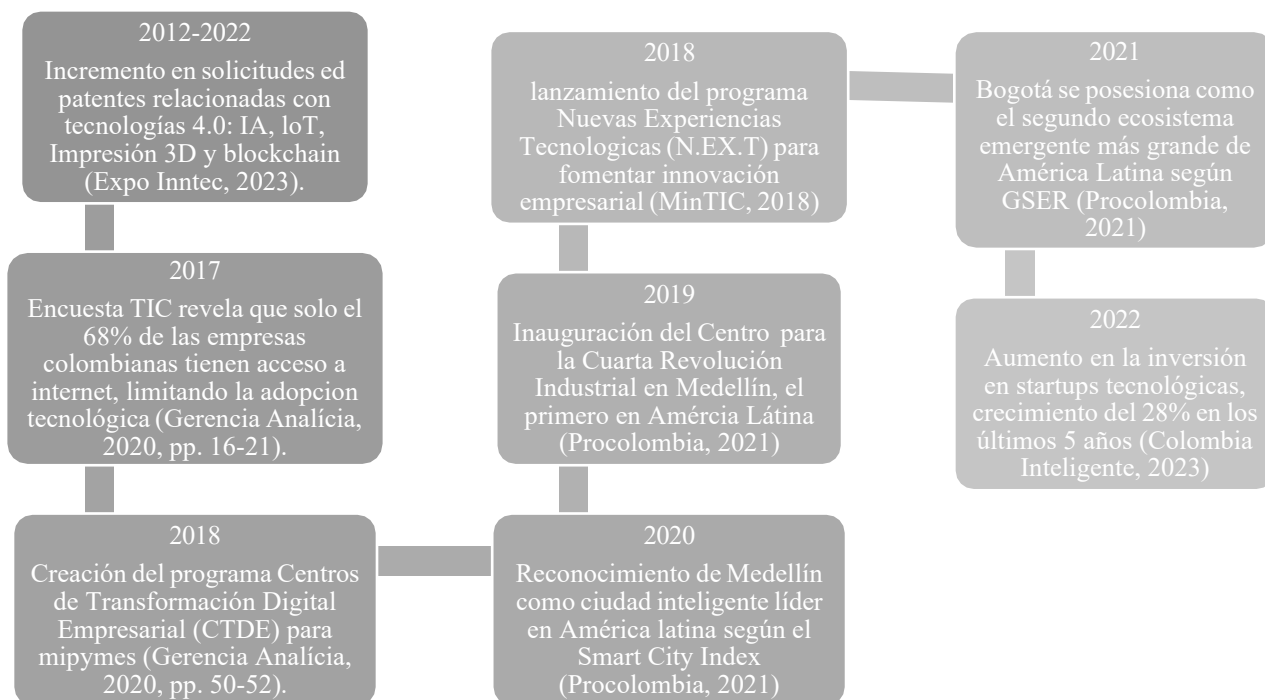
2012-2022
Incremento en solicitudes ed patentes relacionadas con tecnologías 4.0: IA, loT, Impresión 3D y blockchain (Expo Inntec, 2023).

2017
Encuesta TIC revela que solo el 68% de las empresas colombianas tienen acceso a internet, limitando la adopcion tecnológica (Gerencia Analícia, 2020, pp. 16-21).

2018
Creación del programa Centros de Transformación Digital Empresarial (CTDE) para mipymes (Gerencia Analícia, 2020, pp. 50-52).

2020
Reconocimiento de Medellín como ciudad inteligente líder en América latina según el Smart City Index (Procolombia, 2021)

2019
Inauguración del Centro para la Cuarta Revolución Industrial en Medellín, el primero en Amércia Látina (Procolombia, 2021)

2018
lanzamiento del programa Nuevas Experiencias Tecnologicas (N.EX.T) para fomentar innovación empresarial (MinTIC, 2018)

2021
Bogotá se posesiona como el segundo ecosistema emergente más grande de América Latina según GSER (Procolombia, 2021)

2022
Aumento en la inversión en startups tecnológicas, crecimiento del 28% en los últimos 5 años (Colombia Inteligente, 2023)